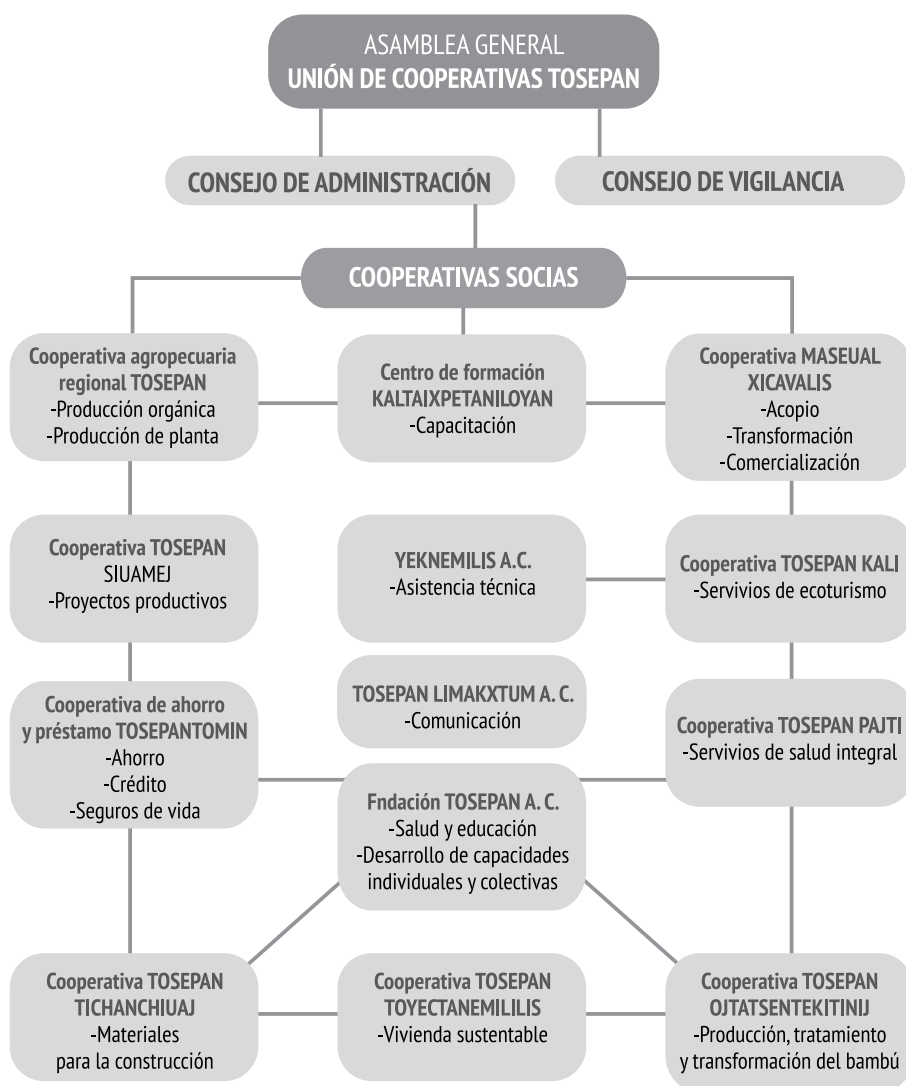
ASAMBLEA GENERAL
UNIÓN DE COOPERATIVAS TOSEPAN

CONSEJO DE ADMINISTRACIÓN

CONSEJO DE VIGILANCIA

COOPERATIVAS SOCIAS

Cooperativa agropecuaria regional TOSEPAN
-Producción orgánica
-Producción de planta

Centro de formación KALTAIXPETANILOYAN
-Capacitación

Cooperativa MASEUAL XICAVALIS
-Acopio
-Transformación
-Comercialización

Cooperativa TOSEPAN SIUAMEJ
-Proyectos productivos

YEKNEMILIS A.C.
-Asistencia técnica

Cooperativa TOSEPAN KALI
-Servivios de ecoturismo

TOSEPAN LIMAKXTUM A. C.
-Comunicación

Cooperativa de ahorro y préstamo TOSEPANTOMIN
-Ahorro
-Crédito
-Seguros de vida

Cooperativa TOSEPAN PAJTI
-Servivios de salud integral

Fndación TOSEPAN A. C.
-Salud y educación
-Desarrollo de capacidades individuales y colectivas

Cooperativa TOSEPAN TICHANCHIUAJ
-Materiales para la construcción

Cooperativa TOSEPAN TOYECTANEMILILIS
-Vivienda sustentable

Cooperativa TOSEPAN OJTATSENTEKITINIJ
-Producción, tratamiento y transformación del bambú